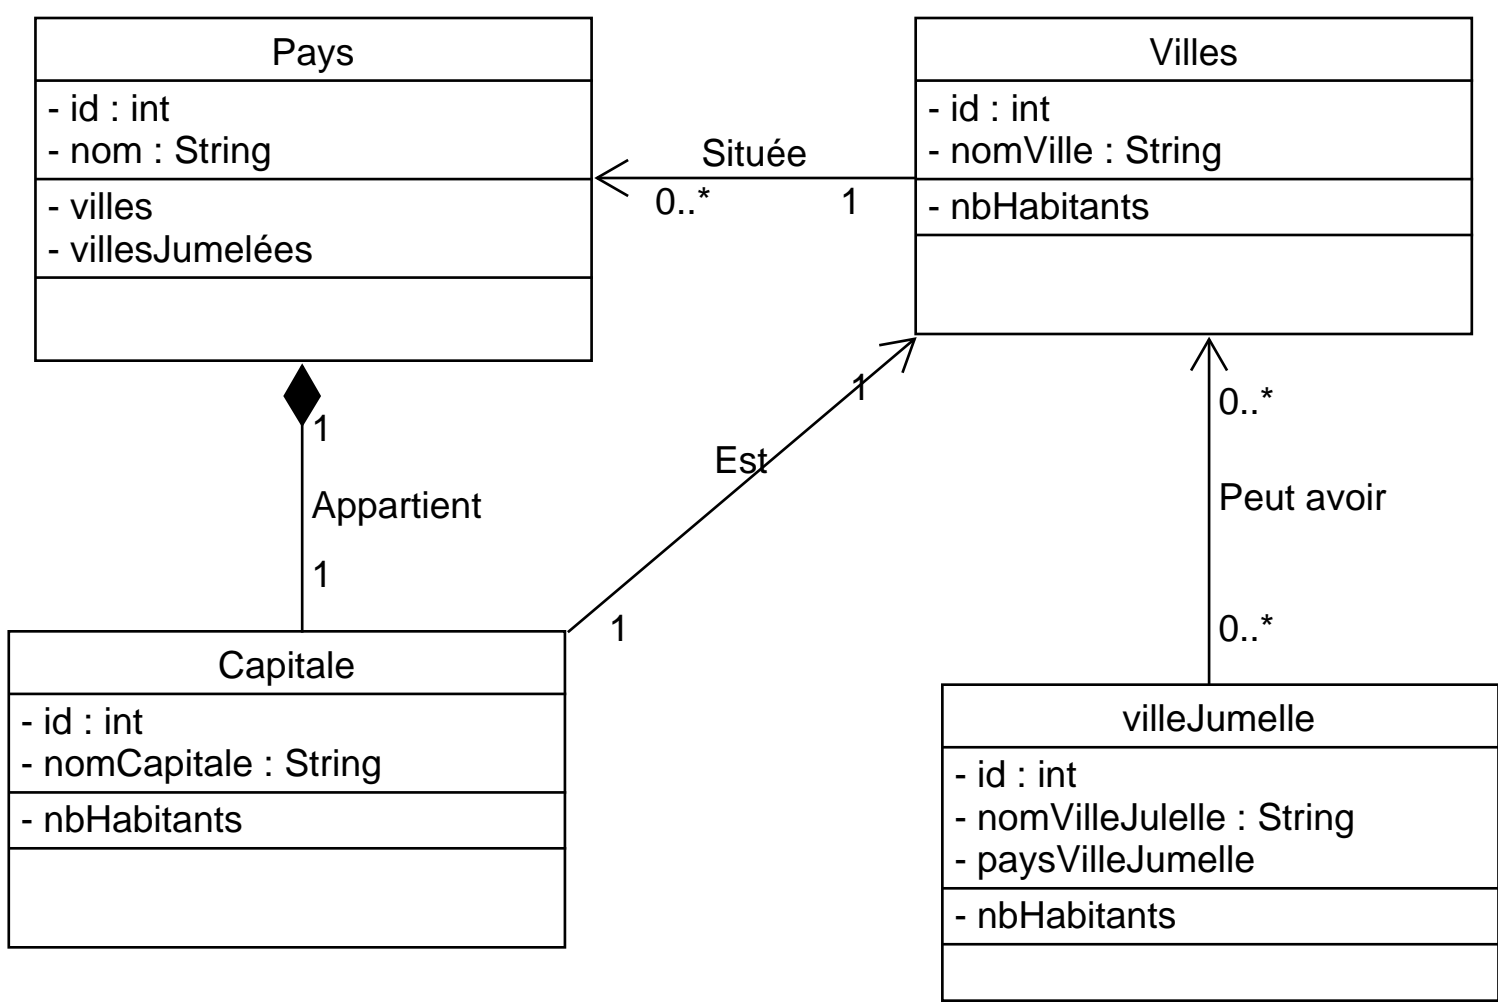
Pays
- id : int
- nom : String
- villes
- villesJumelées

Située
0..*
1

Villes
- id : int
- nomVille : String
- nbHabitants

1
Appartient
1

1
Est
1

0..*
Peut avoir
0..*

Capitale
- id : int
- nomCapitale : String
- nbHabitants

villeJumelle
- id : int
- nomVilleJulelle : String
- paysVilleJumelle
- nbHabitants